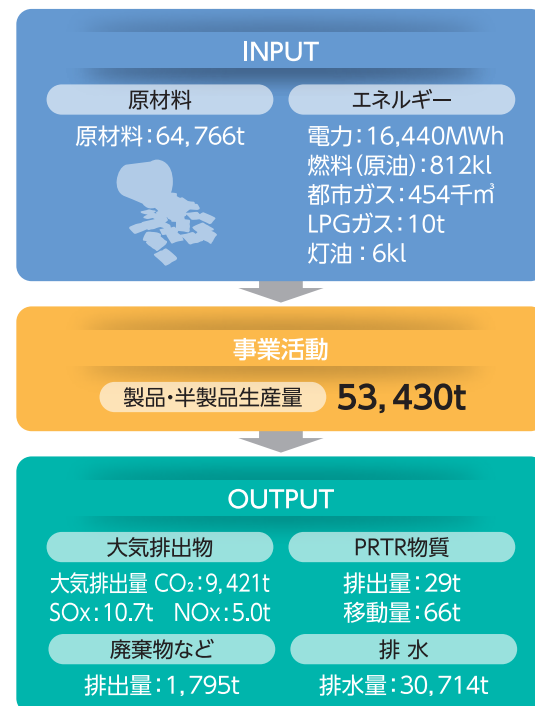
INPUT

原材料

原材料：64, 766t

エネルギー

電力：16,440MWh
燃料（原油）：812kl
都市ガス：454千㎥
LPGガス：10t
灯油：6kl

事業活動

製品・半製品生産量 53, 430t

OUTPUT

大気排出物

大気排出量 $CO_2$：9, 421t
SOx：10.7t NOx：5.0t

PRTR物質

排出量：29t
移動量：66t

廃棄物など

排出量：1, 795t

排 水

排水量：30, 714t